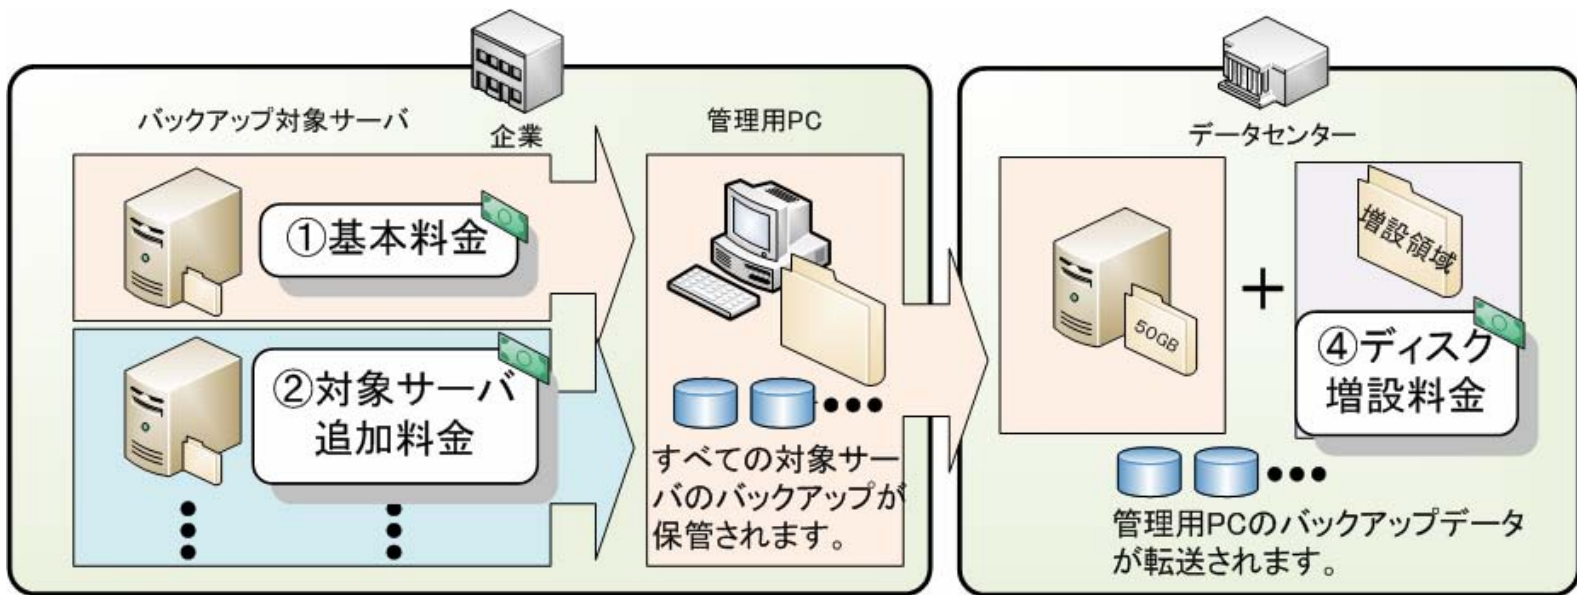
企業

バックアップ対象サーバ

①基本料金

②対象サーバ追加料金

管理用PC

すべての対象サーバのバックアップが保管されます。

データセンター

50GB

+

増設領域

④ディスク増設料金

管理用PCのバックアップデータが転送されます。